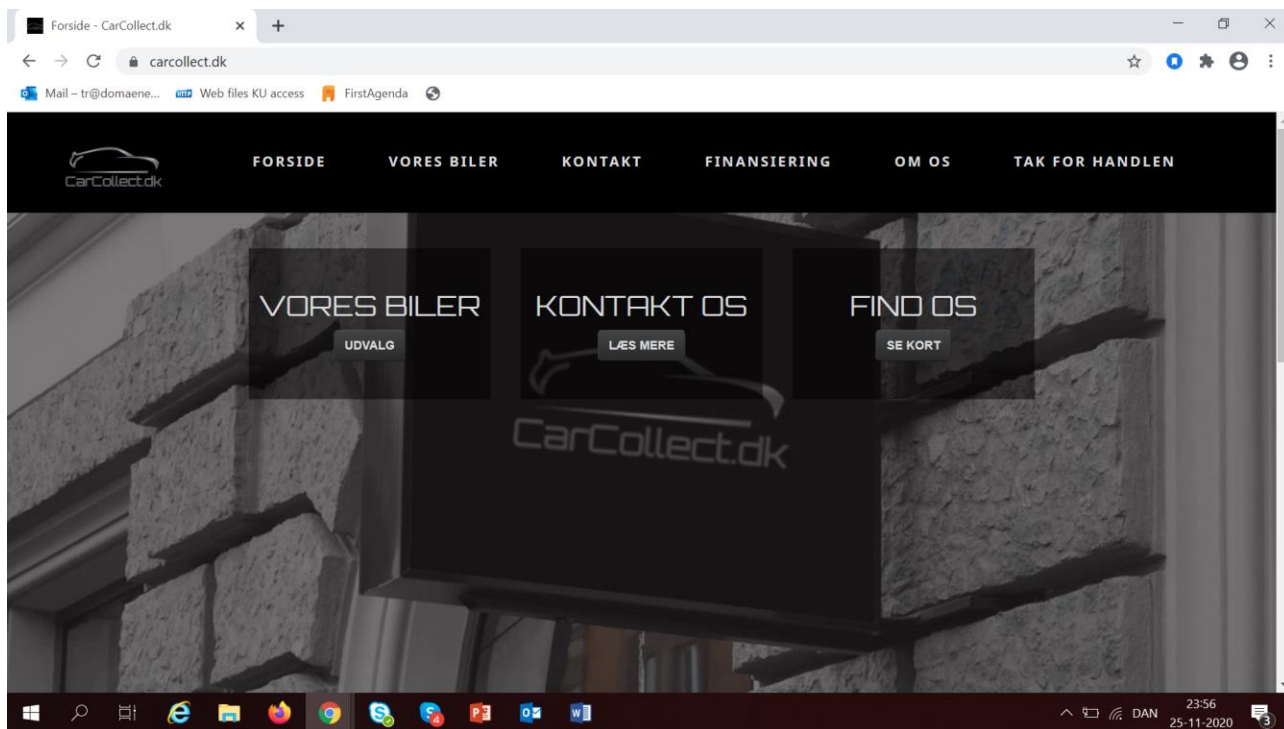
Forside - CarCollect.dk
carcollect.dk
Mail – tr@domaene... Web files KU access FirstAgenda

CarCollect.dk
FORSIDE VORES BILER KONTAKT FINANSIERING OM OS TAK FOR HANDLEN

VORES BILER
UDVALG

KONTAKT OS
LÆS MERE

FIND OS
SE KORT

CarCollect.dk

DAN 23:56 25-11-2020